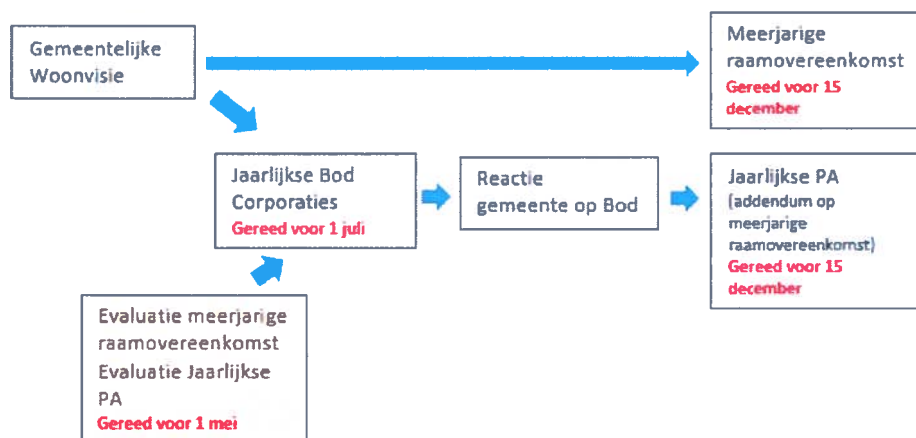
Gemeentelijke Woonvisie

Meerjarige raamovereenkomst
Gereed voor 15 december

Jaarlijkse Bod Corporaties
Gereed voor 1 juli

Reactie gemeente op Bod

Jaarlijkse PA (addendum op meerjarige raamovereenkomst)
Gereed voor 15 december

Evaluatie meerjarige raamovereenkomst
Evaluatie Jaarlijkse PA
Gereed voor 1 mei